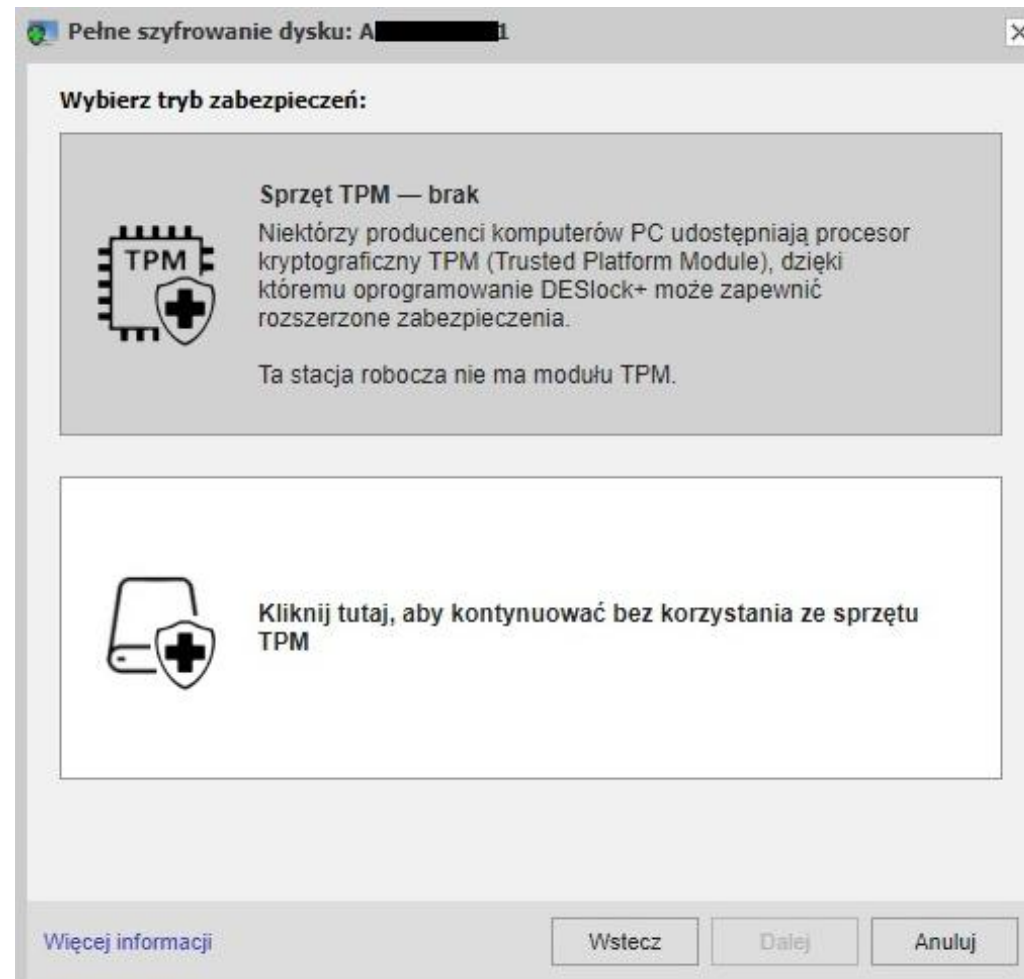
Pełne szyfrowanie dysku: A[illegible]1

×

Wybierz tryb zabezpieczeń:

TPM

Sprzęt TPM — brak

Niektórzy producenci komputerów PC udostępniają procesor kryptograficzny TPM (Trusted Platform Module), dzięki któremu oprogramowanie DESlock+ może zapewnić rozszerzone zabezpieczenia.

Ta stacja robocza nie ma modułu TPM.

Kliknij tutaj, aby kontynuować bez korzystania ze sprzętu TPM

Więcej informacji

Wstecz

Dalej

Anuluj